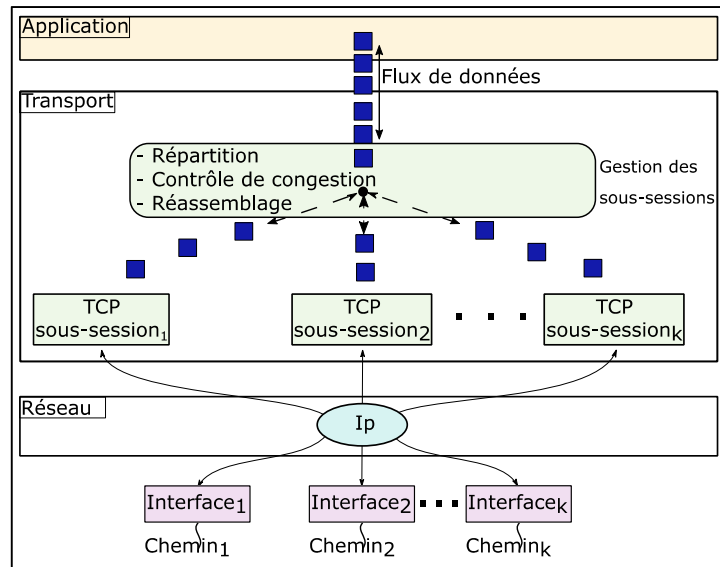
Application

Flux de données

Transport

- Répartition
- Contrôle de congestion
- Réassemblage

Gestion des sous-sessions

TCP sous-session$_1$

TCP sous-session$_2$

TCP sous-session$_k$

Réseau

Ip

Interface$_1$

Interface$_2$

Interface$_k$

Chemin$_1$

Chemin$_2$

Chemin$_k$